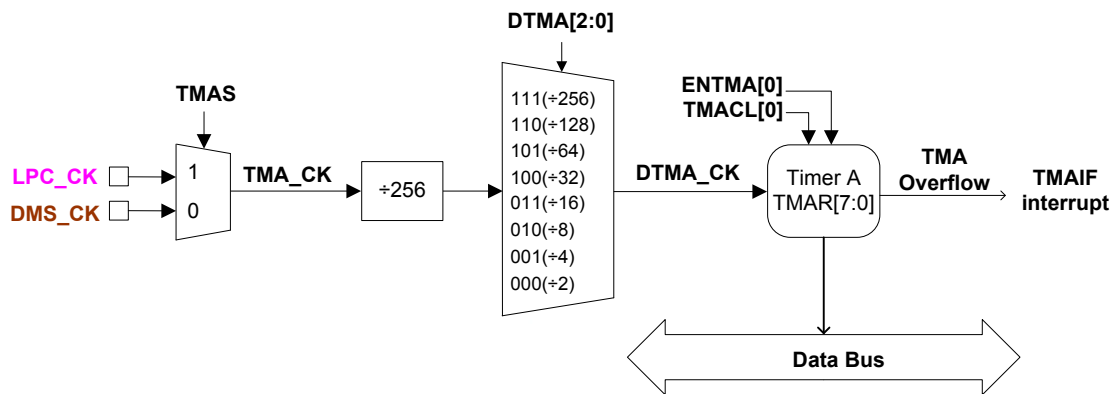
DTMA[2:0]

TMAS

ENTMA[0]

TMACL[0]

LPC_CK

DMS_CK

1

0

TMA_CK

÷256

111(÷256)
110(÷128)
101(÷64)
100(÷32)
011(÷16)
010(÷8)
001(÷4)
000(÷2)

DTMA_CK

Timer A
TMAR[7:0]

TMA
Overflow

TMAIF
interrupt

Data Bus